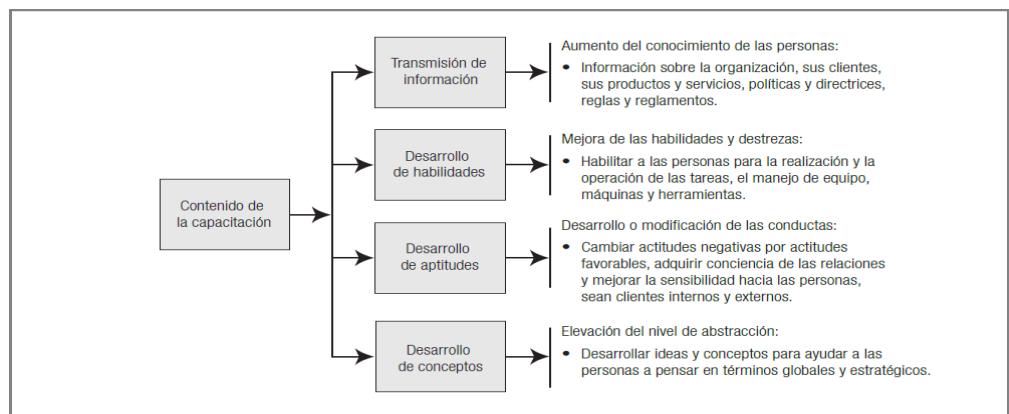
Contenido de la capacitación

Transmisión de información

Aumento del conocimiento de las personas:
• Información sobre la organización, sus clientes, sus productos y servicios, políticas y directrices, reglas y reglamentos.

Desarrollo de habilidades

Mejora de las habilidades y destrezas:
• Habilitar a las personas para la realización y la operación de las tareas, el manejo de equipo, máquinas y herramientas.

Desarrollo de aptitudes

Desarrollo o modificación de las conductas:
• Cambiar actitudes negativas por actitudes favorables, adquirir conciencia de las relaciones y mejorar la sensibilidad hacia las personas, sean clientes internos y externos.

Desarrollo de conceptos

Elevación del nivel de abstracción:
• Desarrollar ideas y conceptos para ayudar a las personas a pensar en términos globales y estratégicos.